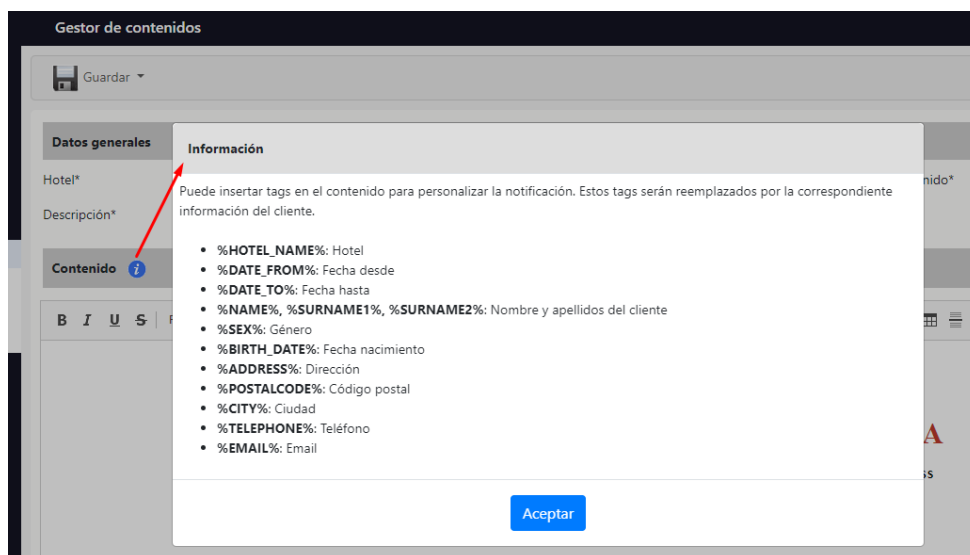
Gestor de contenidos

Guardar

Datos generales

Hotel*

Descripción*

Contenido

B I U S

nido*

Información

Puede insertar tags en el contenido para personalizar la notificación. Estos tags serán reemplazados por la correspondiente información del cliente.

- **%HOTEL_NAME%**: Hotel
- **%DATE_FROM%**: Fecha desde
- **%DATE_TO%**: Fecha hasta
- **%NAME%, %SURNAME1%, %SURNAME2%**: Nombre y apellidos del cliente
- **%SEX%**: Género
- **%BIRTH_DATE%**: Fecha nacimiento
- **%ADDRESS%**: Dirección
- **%POSTALCODE%**: Código postal
- **%CITY%**: Ciudad
- **%TELEPHONE%**: Teléfono
- **%EMAIL%**: Email

Aceptar